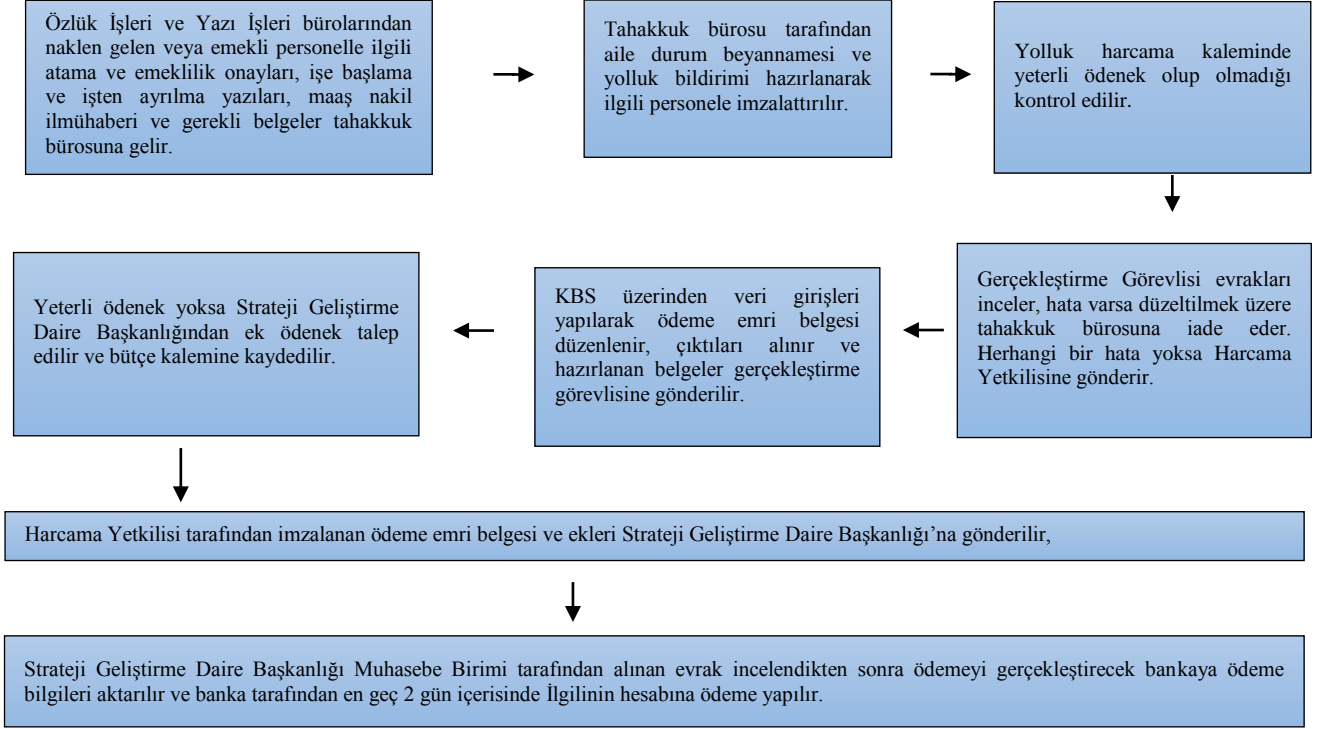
Özlük İşleri ve Yazı İşleri bürolarından naklen gelen veya emekli personelle ilgili atama ve emeklilik onayları, işe başlama ve işten ayrılma yazıları, maaş nakil ilmühaberi ve gerekli belgeler tahakkuk bürosuna gelir.

Tahakkuk bürosu tarafından aile durum beyannamesi ve yolluk bildirimi hazırlanarak ilgili personele imzalattırılır.

Yolluk harcama kaleminde yeterli ödenek olup olmadığı kontrol edilir.

Gerçekleştirme Görevlisi evrakları inceler, hata varsa düzeltilmek üzere tahakkuk bürosuna iade eder. Herhangi bir hata yoksa Harcama Yetkilisine gönderir.

KBS üzerinden veri girişleri yapılarak ödeme emri belgesi düzenlenir, çıktıları alınır ve hazırlanan belgeler gerçekleştirme görevlisine gönderilir.

Yeterli ödenek yoksa Strateji Geliştirme Daire Başkanlığından ek ödenek talep edilir ve bütçe kalemine kaydedilir.

Harcama Yetkilisi tarafından imzalanan ödeme emri belgesi ve ekleri Strateji Geliştirme Daire Başkanlığı'na gönderilir,

Strateji Geliştirme Daire Başkanlığı Muhasebe Birimi tarafından alınan evrak incelendikten sonra ödemeyi gerçekleştirecek bankaya ödeme bilgileri aktarılır ve banka tarafından en geç 2 gün içerisinde İlgilinin hesabına ödeme yapılır.